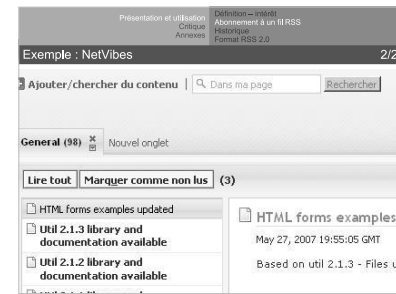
Présentation et utilisation
Critique
Annexes

Définition – intérêt
Abonnement à un fil RSS
Historique
Format RSS 2.0

Exemple : NetVibes

2/2

Ajouter/chercher du contenu | Dans ma page Rechercher

General (98) Nouvel onglet

Lire tout Marquer comme non lus (3)

HTML forms examples updated

Util 2.1.3 library and documentation available

Util 2.1.2 library and documentation available

HTML forms examples

May 27, 2007 19:55:05 GMT

Based on util 2.1.3 - Files u